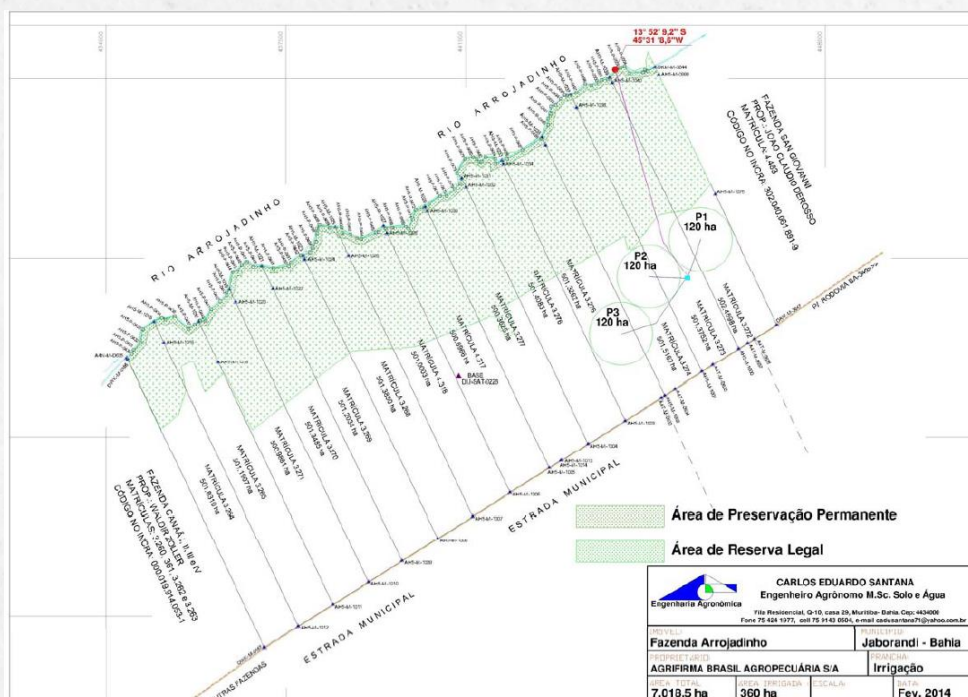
13° 52' 9,2" S
42°31 '8,6"W

RIO ARROJADINHO

RIO ARROJADINHO

FAZENDA SAN GIOVANNI
PROP.: JOÃO CLAUDIO DEROSSO
MATRÍCULA: 4.483
CÓDIGO NO INCRA: 302040.067.881-9

P1
120 ha

P2
120 ha

P3
120 ha

MATRÍCULA 3.275
MATRÍCULA 3.276
MATRÍCULA 3.277
MATRÍCULA 1.717
MATRÍCULA 1.316
MATRÍCULA 3.268
MATRÍCULA 3.269
MATRÍCULA 3.270
MATRÍCULA 3.271
MATRÍCULA 3.265
MATRÍCULA 3.264
MATRÍCULA 3.274
MATRÍCULA 3.273
MATRÍCULA 3.272

BASE
DJ-SAT-0223

P/ RODOVIA BA

FAZENDA CANAÃ, II, III e IV
PROP.: WALDIR ZOLLER
MATRÍCULAS: 3.260, 361, 3.262 e 3.263
CÓDIGO NO INCRA: 000.019.314.053-1

ESTRADA MUNICIPAL

ESTRADA MUNICIPAL

P/ OUTRAS FAZENDAS

Área de Preservação Permanente

Área de Reserva Legal

Engenharia Agronômica

CARLOS EDUARDO SANTANA
Engenheiro Agrônomo M.Sc. Solo e Água
Vila Residencial, Q-10, casa 29, Muritiba- Bahia. Cep: 443000
Fone 75 424 1977, cell 75 9143 0504, e-mail cadusantana71@yahoo.com.br

| IMÓVEL: Fazenda Arrojadinho | MUNICÍPIO: Jaborandi - Bahia |
|---|---|
| PROPRIETÁRIO: AGRIFIRMA BRASIL AGROPECUÁRIA S/A | PRANCHA: Irrigação |
| ÁREA TOTAL: 7.018,5 ha / ÁREA IRRIGADA: 360 ha / ESCALA: | DATA: Fev. 2014 |